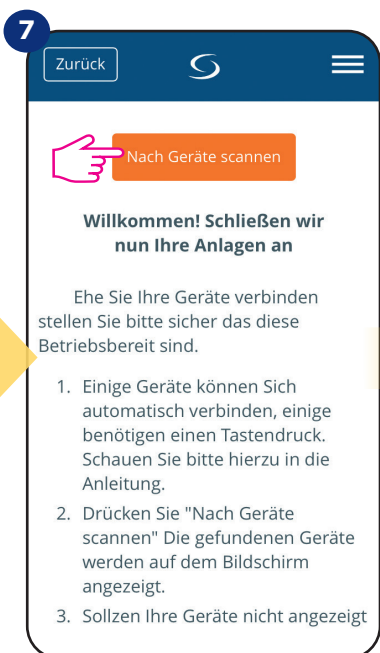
7

Zurück

Nach Geräte scannen

Willkommen! Schließen wir nun Ihre Anlagen an

Ehe Sie Ihre Geräte verbinden stellen Sie bitte sicher das diese Betriebsbereit sind.

1. Einige Geräte können Sich automatisch verbinden, einige benötigen einen Tastendruck. Schauen Sie bitte hierzu in die Anleitung.
2. Drücken Sie "Nach Geräte scannen" Die gefundenen Geräte werden auf dem Bildschirm angezeigt.
3. Sollzen Ihre Geräte nicht angezeigt